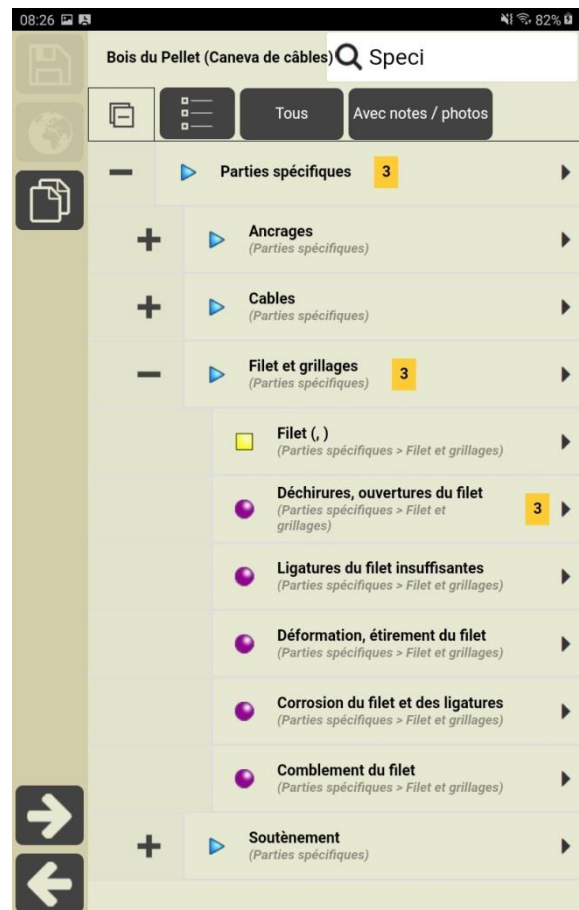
08:26

82%

Bois du Pellet (Caneva de câbles)

Speci

Tous

Avec notes / photos

Parties spécifiques 3

Ancrages
(Parties spécifiques)

Cables
(Parties spécifiques)

Filet et grillages 3
(Parties spécifiques)

Filet (, )
(Parties spécifiques > Filet et grillages)

Déchirures, ouvertures du filet 3
(Parties spécifiques > Filet et grillages)

Ligatures du filet insuffisantes
(Parties spécifiques > Filet et grillages)

Déformation, étirement du filet
(Parties spécifiques > Filet et grillages)

Corrosion du filet et des ligatures
(Parties spécifiques > Filet et grillages)

Comblement du filet
(Parties spécifiques > Filet et grillages)

Soutènement
(Parties spécifiques)